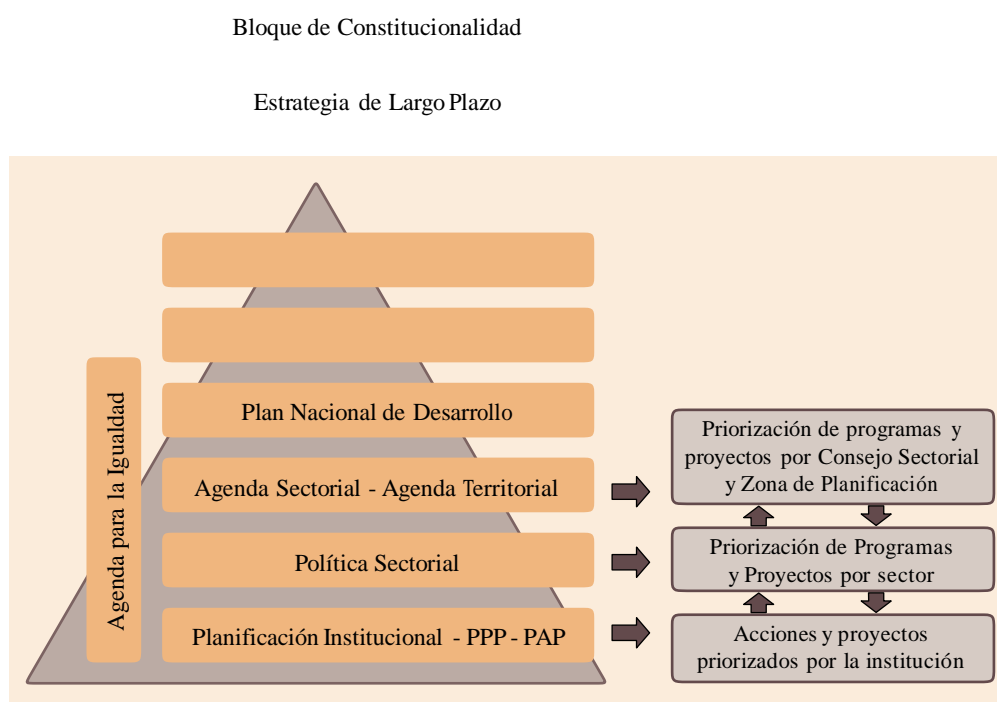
Bloque de Constitucionalidad

Estrategia de Largo Plazo

Agenda para la Igualdad

Plan Nacional de Desarrollo

Agenda Sectorial - Agenda Territorial

Política Sectorial

Planificación Institucional - PPP - PAP

Priorización de programas y proyectos por Consejo Sectorial y Zona de Planificación

Priorización de Programas y Proyectos por sector

Acciones y proyectos priorizados por la institución